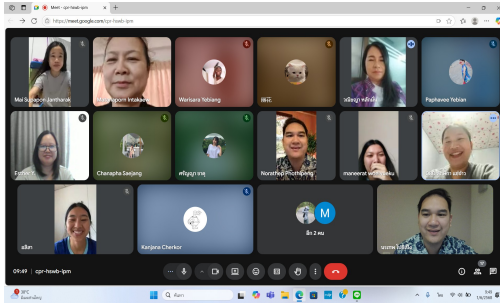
Meet - cpr-hswb-ipm
https://meet.google.com/cpr-hswb-ipm

Mai Supaporn Jantharak
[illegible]porn Intaka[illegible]
Warisara Yebiang
พิชัย
วนิดา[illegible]
Paphawee Yebian
Ernie T.
Charapha Saejang
ศรีญญา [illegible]
Nonthep Phothipeng
maneerat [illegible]
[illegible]
แอ๊ด
Kanjana Cherkor
อีก 2 คน
M
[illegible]

09:49 | cpr-hswb-ipm

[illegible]
ค้นหา